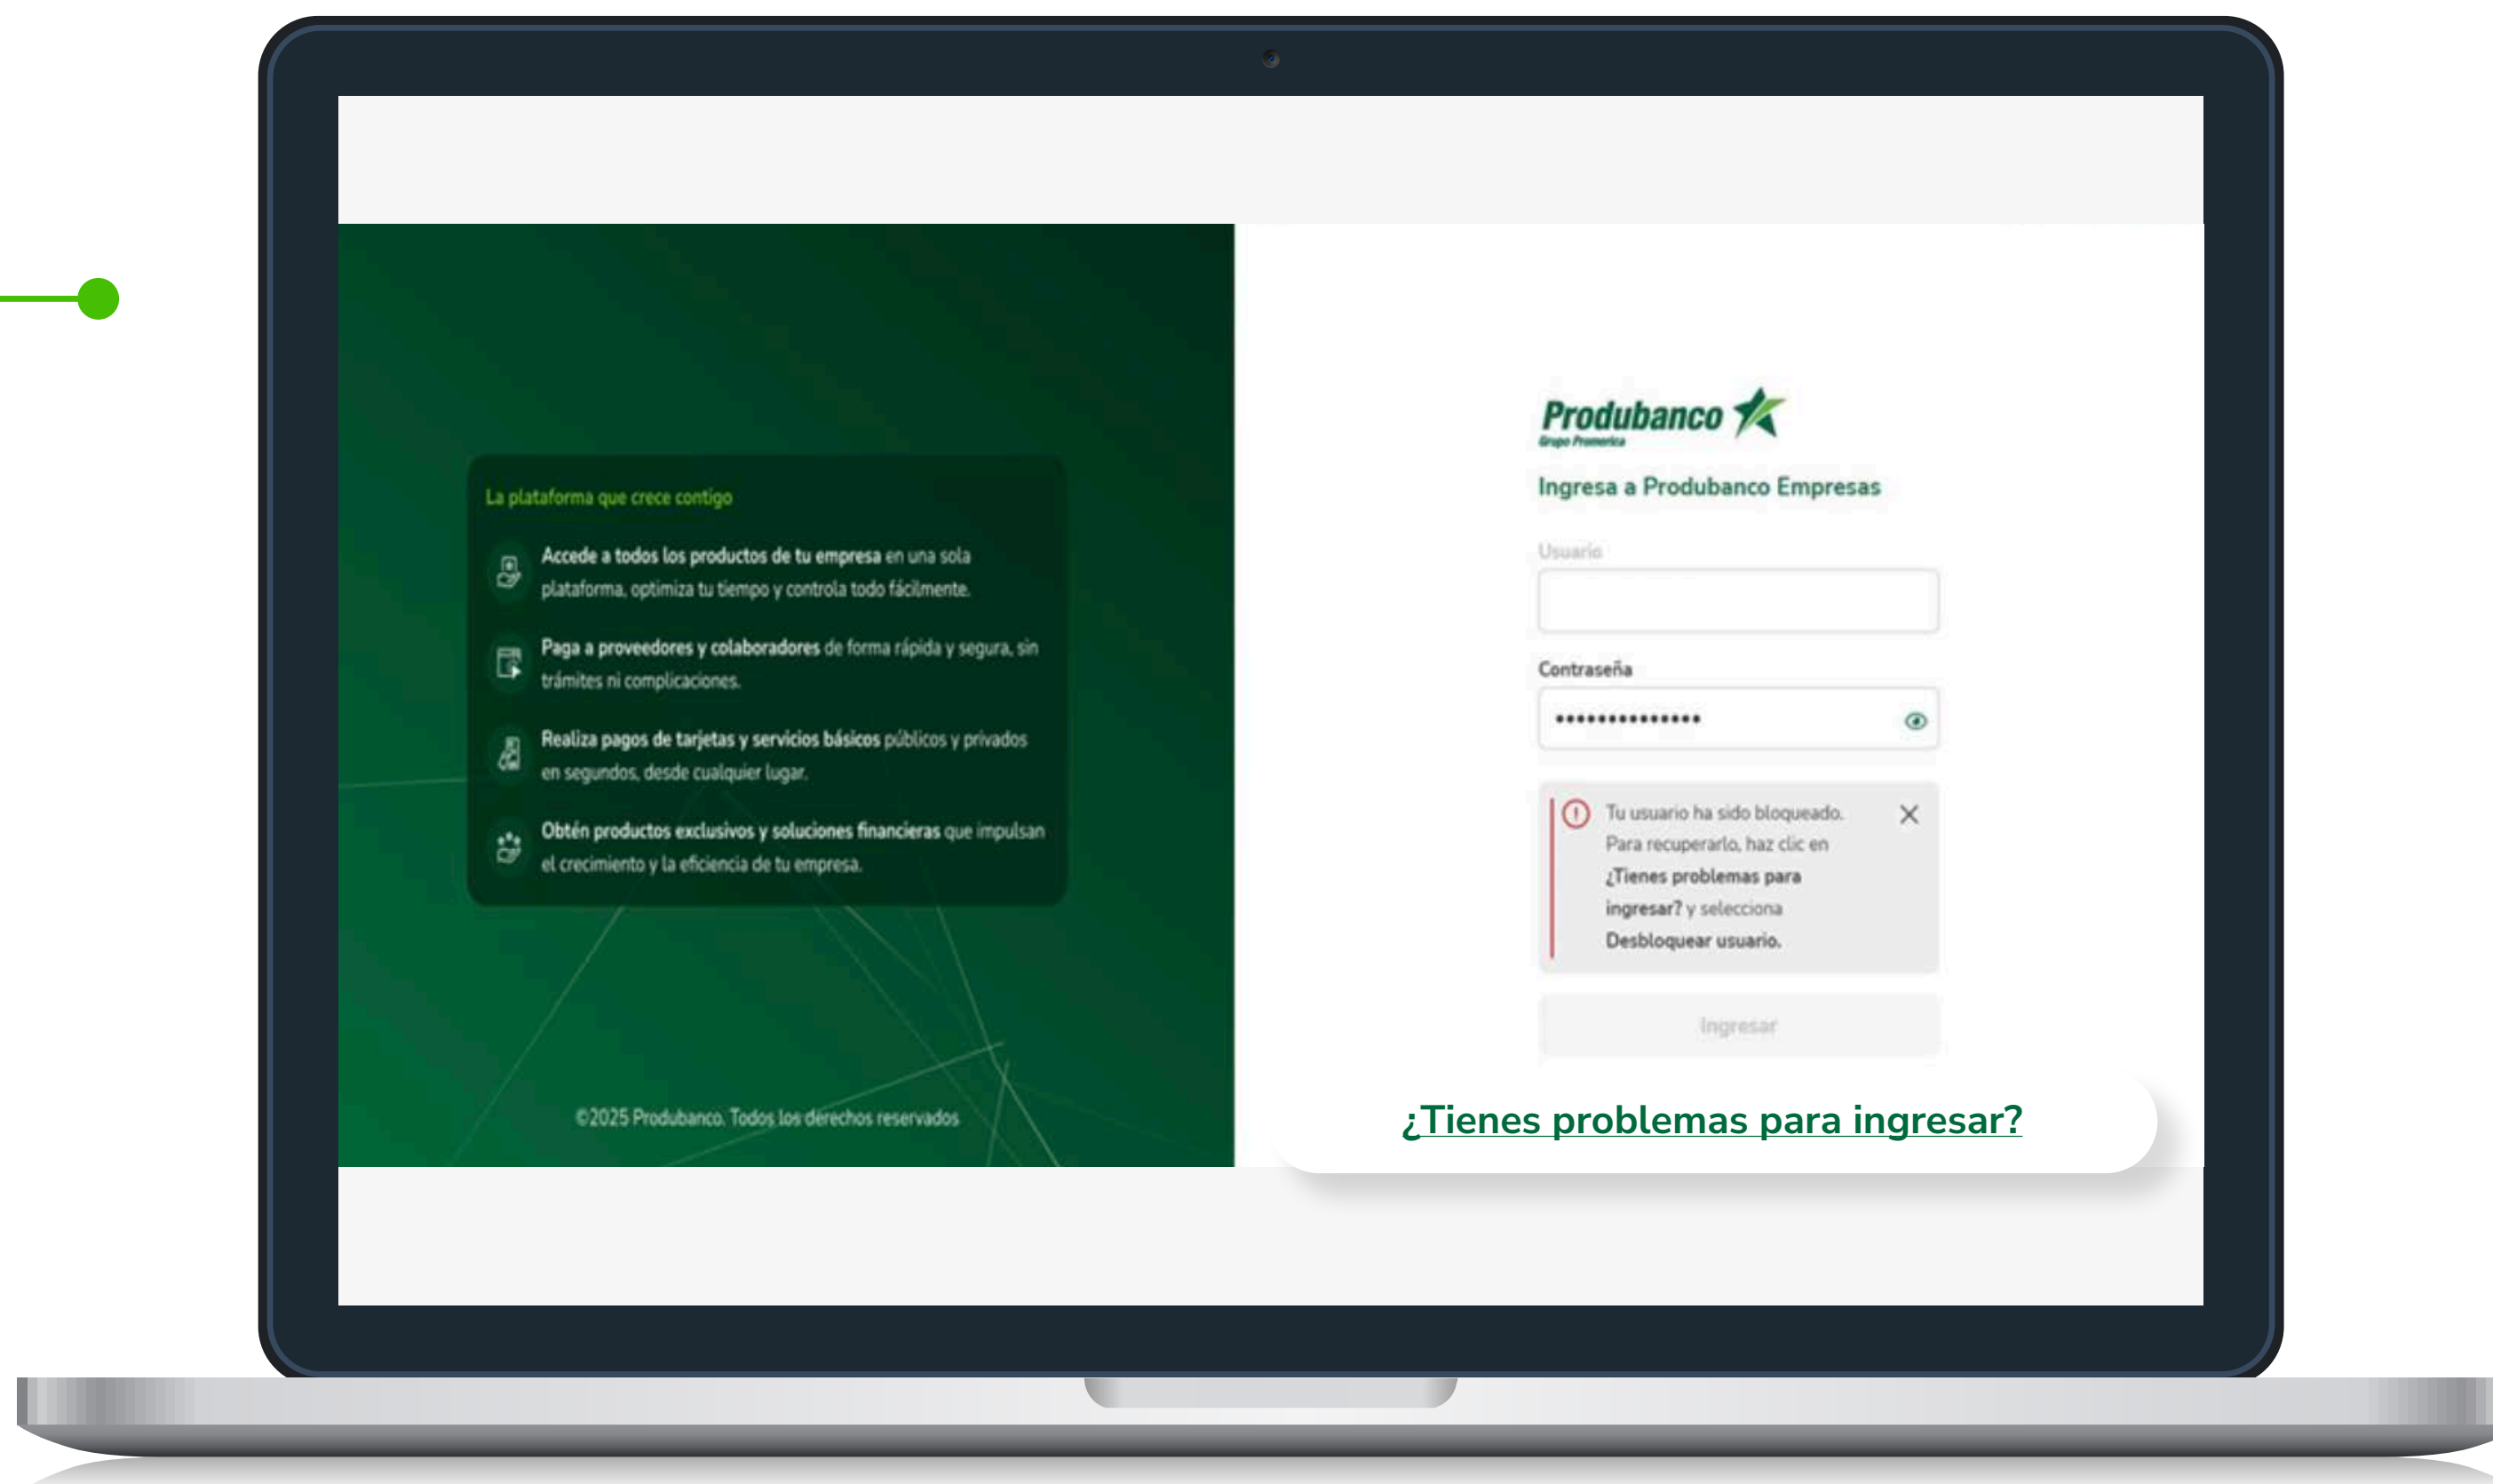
La plataforma que crece contigo

**Accede a todos los productos de tu empresa** en una sola plataforma, optimiza tu tiempo y controla todo fácilmente.

**Paga a proveedores y colaboradores** de forma rápida y segura, sin trámites ni complicaciones.

**Realiza pagos de tarjetas y servicios básicos** públicos y privados en segundos, desde cualquier lugar.

**Obtén productos exclusivos y soluciones financieras** que impulsan el crecimiento y la eficiencia de tu empresa.

©2025 Produbanco. Todos los derechos reservados

Produbanco
Grupo Promerica

Ingresa a Produbanco Empresas

Usuario

Contraseña

•••••••••••••••

Tu usuario ha sido bloqueado. Para recuperarlo, haz clic en **¿Tienes problemas para ingresar?** y selecciona **Desbloquear usuario.**

Ingresar

¿Tienes problemas para ingresar?